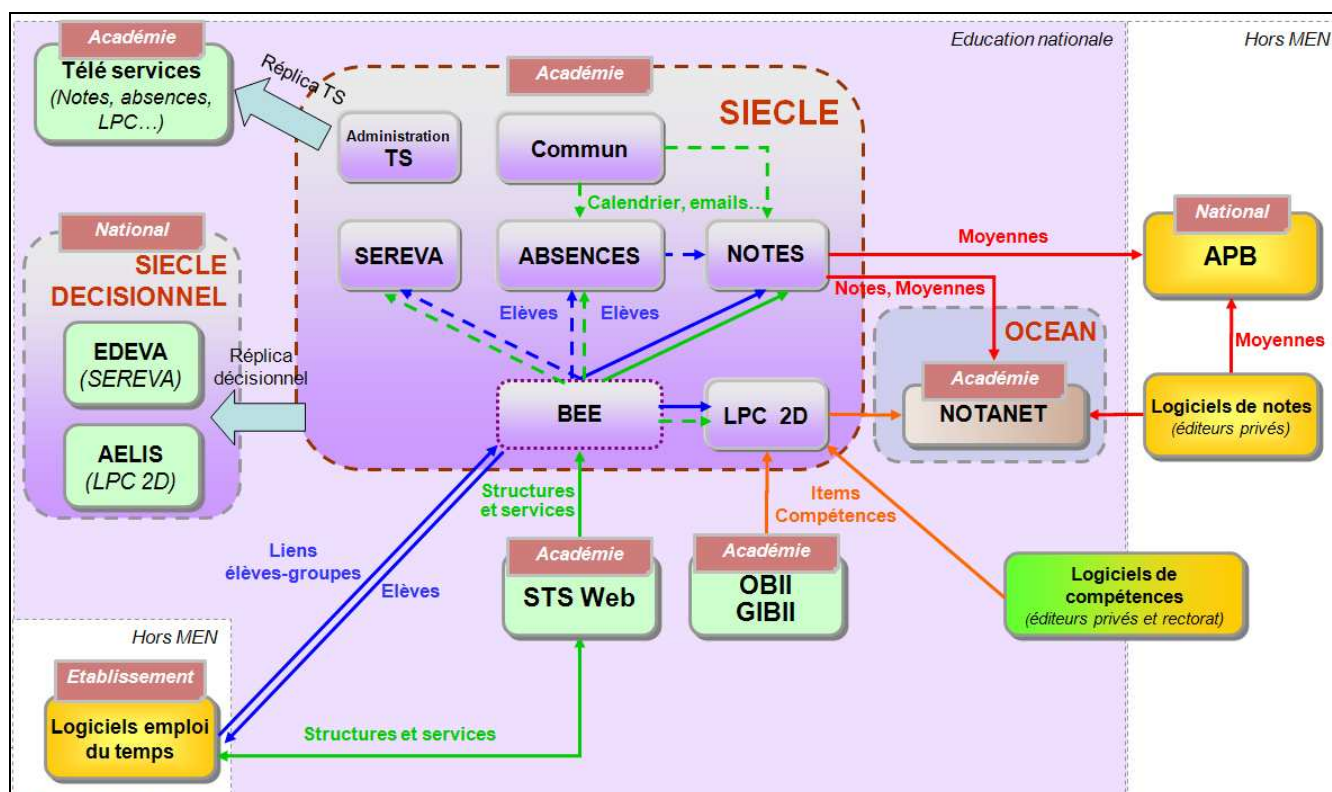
Education nationale

Hors MEN

Académie
Télé services
(Notes, absences, LPC…)

Réplica TS

Académie
SIECLE

Administration
TS

Commun

Calendrier, emails…

SEREVA

ABSENCES

NOTES

Elèves

Elèves

BEE

LPC 2D

National
SIECLE DECISIONNEL

EDEVA
(SEREVA)

AELIS
(LPC 2D)

Réplica décisionnel

Moyennes

National
APB

Notes, Moyennes

OCEAN

Académie
NOTANET

Moyennes

Logiciels de notes
(éditeurs privés)

Structures et services

Items
Compétences

Liens élèves-groupes

Elèves

Académie
STS Web

Académie
OBII
GIBII

Logiciels de compétences
(éditeurs privés et rectorat)

Hors MEN

Etablissement
Logiciels emploi du temps

Structures et services